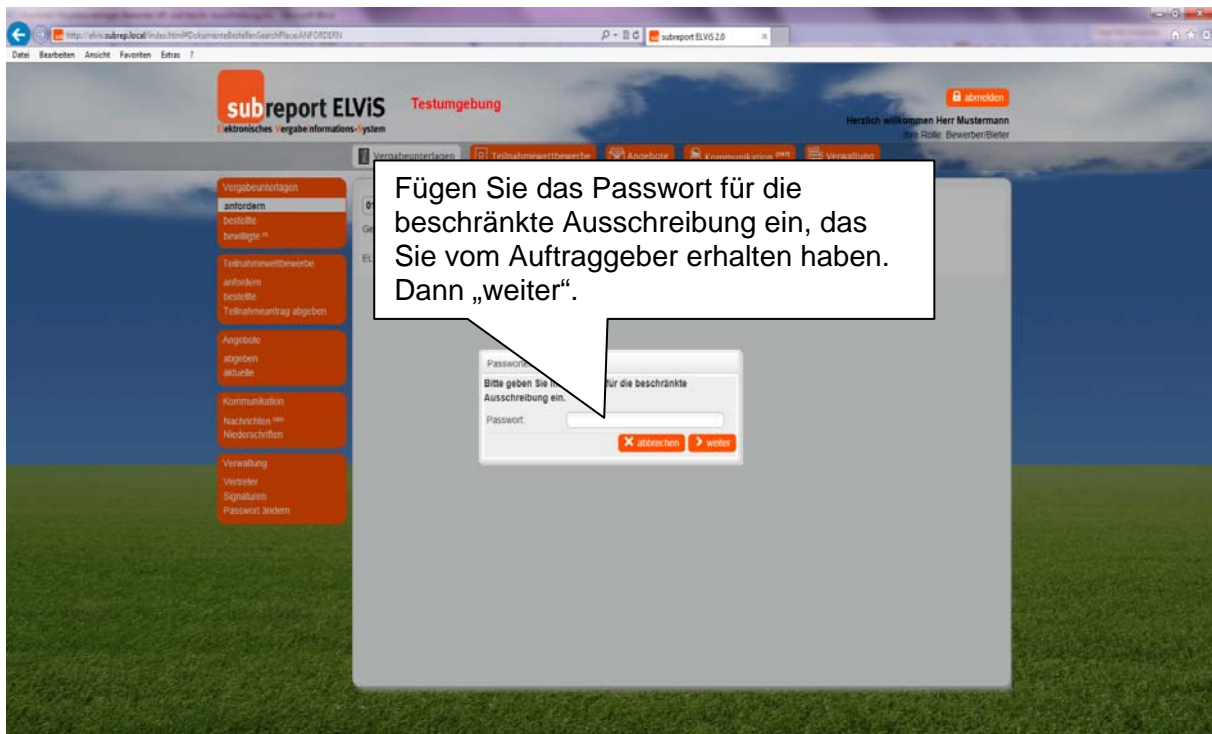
http://elvis.subrep.local/index.html#DokumenteBestellenSearchPlace:ANFORDERN
subreport ELViS 2.0

Datei Bearbeiten Ansicht Favoriten Extras ?

subreport ELViS
Elektronisches Vergabe-Informations-System

Testumgebung

abmelden

Herzlich willkommen Herr Mustermann
Ihre Rolle: Bewerber/Bieter

Vergabeunterlagen | Teilnahmewettbewerbe | Angebote | Kommunikation | Verwaltung

Vergabeunterlagen
anfordern
bestellte
bewilligte

Teilnahmewettbewerbe
anfordern
bestellte
Teilnahmeantrag abgeben

Angebote
abgeben
aktuelle

Kommunikation
Nachrichten
Niederschriften

Verwaltung
Vertreter
Signaturen
Passwort ändern

Fügen Sie das Passwort für die beschränkte Ausschreibung ein, das Sie vom Auftraggeber erhalten haben. Dann „weiter“.

Passwort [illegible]
Bitte geben Sie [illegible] für die beschränkte Ausschreibung ein.
Passwort:
abbrechen
weiter